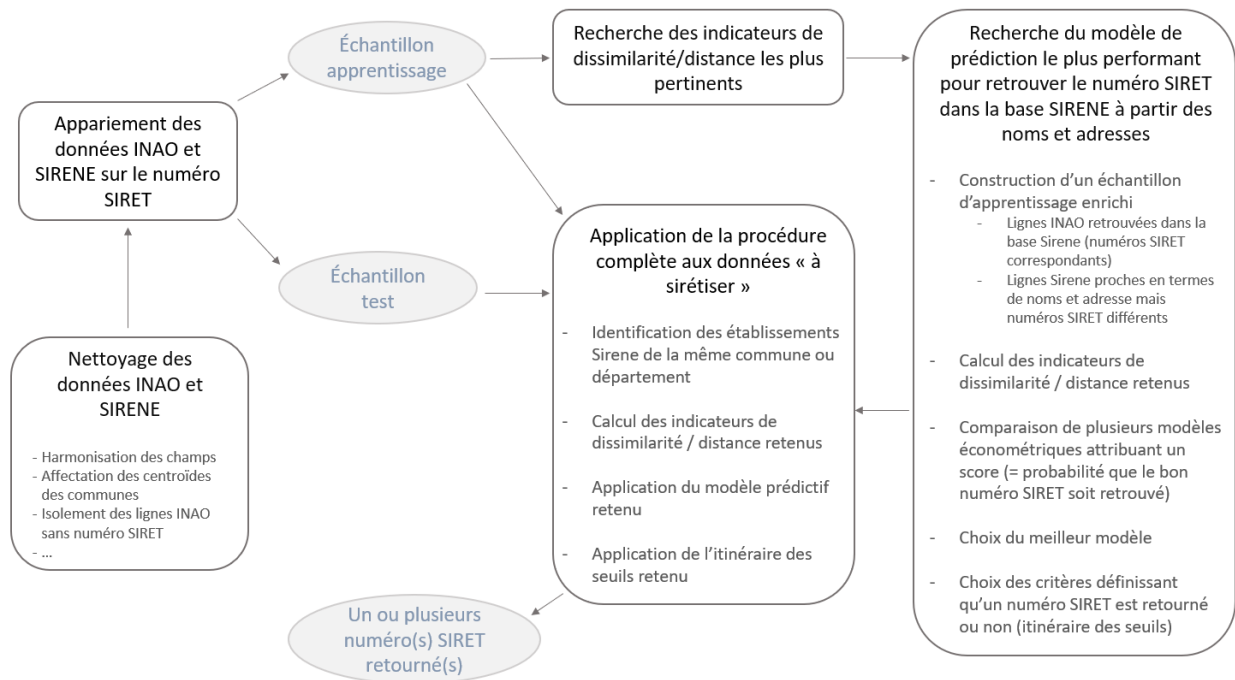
Nettoyage des données INAO et SIRENE

- Harmonisation des champs
- Affectation des centroïdes des communes
- Isolement des lignes INAO sans numéro SIRET
- ...

Appariement des données INAO et SIRENE sur le numéro SIRET

Échantillon apprentissage

Échantillon test

Recherche des indicateurs de dissimilarité/distance les plus pertinents

Recherche du modèle de prédiction le plus performant pour retrouver le numéro SIRET dans la base SIRENE à partir des noms et adresses

- Construction d'un échantillon d'apprentissage enrichi
  - Lignes INAO retrouvées dans la base Sirene (numéros SIRET correspondants)
  - Lignes Sirene proches en termes de noms et adresse mais numéros SIRET différents
- Calcul des indicateurs de dissimilarité / distance retenus
- Comparaison de plusieurs modèles économétriques attribuant un score (= probabilité que le bon numéro SIRET soit retrouvé)
- Choix du meilleur modèle
- Choix des critères définissant qu'un numéro SIRET est retourné ou non (itinéraire des seuils)

Application de la procédure complète aux données « à sirétiser »

- Identification des établissements Sirene de la même commune ou département
- Calcul des indicateurs de dissimilarité / distance retenus
- Application du modèle prédictif retenu
- Application de l'itinéraire des seuils retenu

Un ou plusieurs numéro(s) SIRET retourné(s)